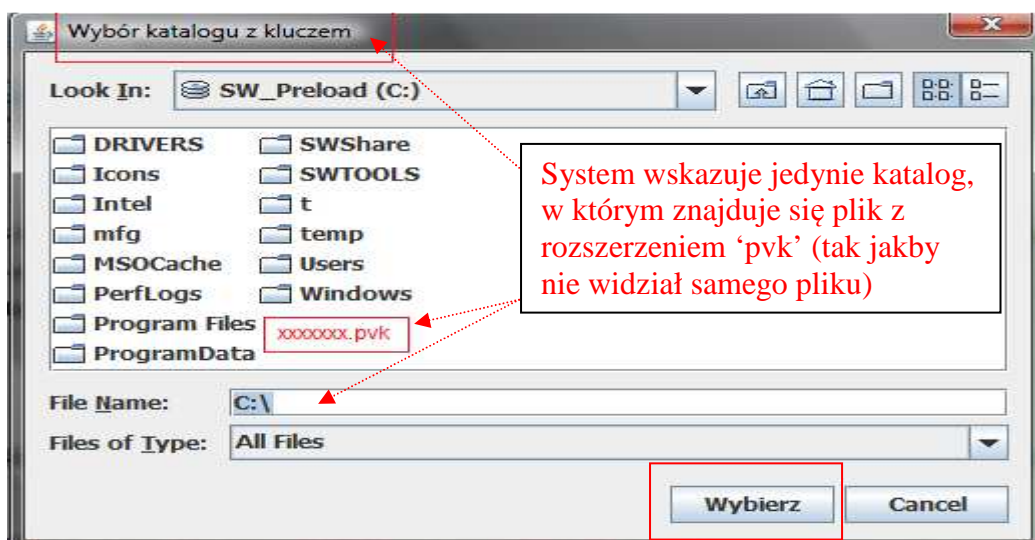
Wybór katalogu z kluczem

Look In: SW_Preload (C:)

DRIVERS
Icons
Intel
mfg
MSOCache
PerfLogs
Program Files
ProgramData
SWShare
SWTOOLS
t
temp
Users
Windows

xxxxxxx.pvk

System wskazuje jedynie katalog, w którym znajduje się plik z rozszerzeniem 'pvk' (tak jakby nie widział samego pliku)

File Name: C:\

Files of Type: All Files

Wybierz
Cancel